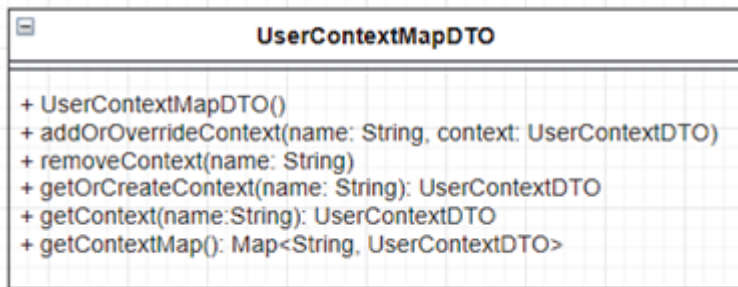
UserContextMapDTO

+ UserContextMapDTO()
+ addOrOverrideContext(name: String, context: UserContextDTO)
+ removeContext(name: String)
+ getOrCreateContext(name: String): UserContextDTO
+ getContext(name:String): UserContextDTO
+ getContextMap(): Map<String, UserContextDTO>